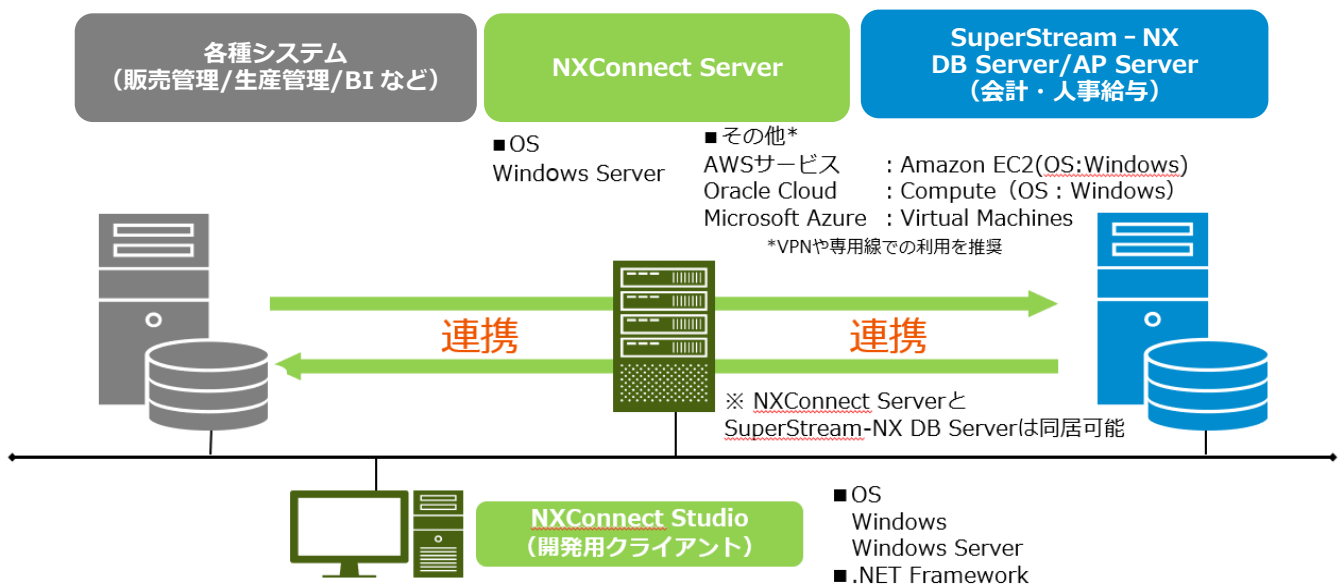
各種システム
（販売管理/生産管理/BI など）

NXConnect Server

SuperStream－NX
DB Server/AP Server
（会計・人事給与）

■OS
Windows Server

■その他*
AWSサービス　：Amazon EC2(OS:Windows)
Oracle Cloud　：Compute（OS：Windows）
Microsoft Azure　：Virtual Machines
*VPNや専用線での利用を推奨

連携

連携

※ NXConnect Serverと
SuperStream-NX DB Serverは同居可能

NXConnect Studio
（開発用クライアント）

■OS
Windows
Windows Server
■.NET Framework